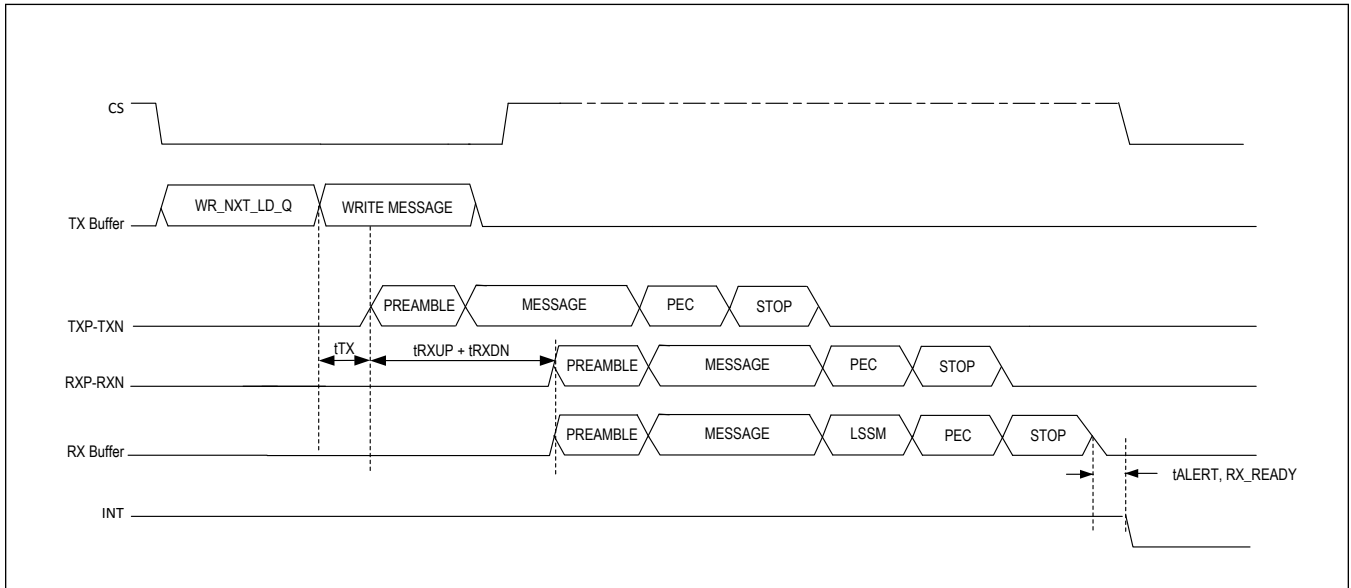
CS

TX Buffer

WR_NXT_LD_Q

WRITE MESSAGE

TXP-TXN

PREAMBLE

MESSAGE

PEC

STOP

tTX

tRXUP + tRXDN

RXP-RXN

PREAMBLE

MESSAGE

PEC

STOP

RX Buffer

PREAMBLE

MESSAGE

LSSM

PEC

STOP

tALERT, RX_READY

INT